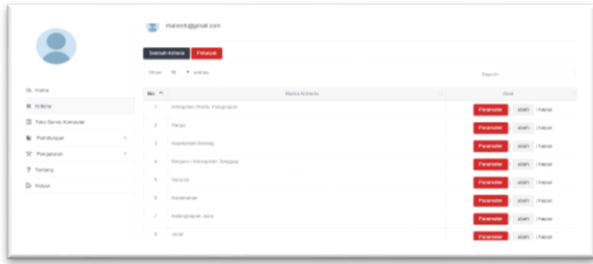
marwork@gmail.com

Tambah Kriteria | Petunjuk

Show 10 entries

Search:

Home
Kriteria
Toko Servis Komputer
Perhitungan
Pengaturan
Tentang
Keluar

| No | Nama Kriteria | Aksi |
|---|---|---|
| 1 | Kelengkapan Media Pengerjaan | Parameter ubah hapus |
| 2 | Harga | Parameter ubah hapus |
| 3 | Kecepatan Servis | Parameter ubah hapus |
| 4 | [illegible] | Parameter ubah hapus |
| 5 | Garansi | Parameter ubah hapus |
| 6 | Keramahan | Parameter ubah hapus |
| 7 | Kelengkapan Jasa | Parameter ubah hapus |
| 8 | Jarak | Parameter ubah hapus |